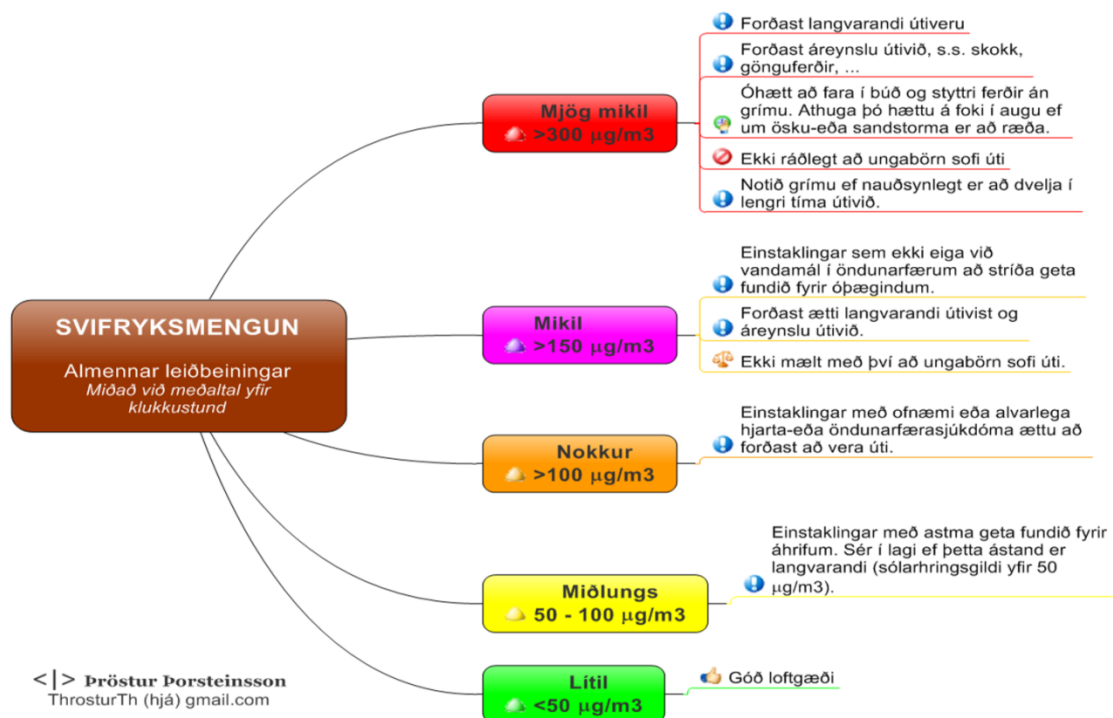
SVIFRYKSMENGUN

Almennar leiðbeiningar
Miðað við meðaltal yfir klukkustund

Mjög mikil
>300 μg/m3

Forðast langvarandi útiveru

Forðast áreynslu útivið, s.s. skokk, gönguferðir, ...

Óhætt að fara í búð og styttri ferðir án grímu. Athuga þó hættu á foki í augu ef um ösku-eða sandstorma er að ræða.

Ekki ráðlegt að ungabörn sofi úti

Notið grímu ef nauðsynlegt er að dvelja í lengri tíma útivið.

Mikil
>150 μg/m3

Einstaklingar sem ekki eiga við vandamál í öndunarfærum að stríða geta fundið fyrir óþægindum.

Forðast ætti langvarandi útivist og áreynslu útivið.

Ekki mælt með því að ungabörn sofi úti.

Nokkur
>100 μg/m3

Einstaklingar með ofnæmi eða alvarlega hjarta-eða öndunarfærasjúkdóma ættu að forðast að vera úti.

Miðlungs
50 - 100 μg/m3

Einstaklingar með astma geta fundið fyrir áhrifum. Sér í lagi ef þetta ástand er langvarandi (sólarhringsgildi yfir 50 μg/m3).

Lítil
<50 μg/m3

Góð loftgæði

<|> Þröstur Þorsteinsson
ThrosturTh (hjá) gmail.com